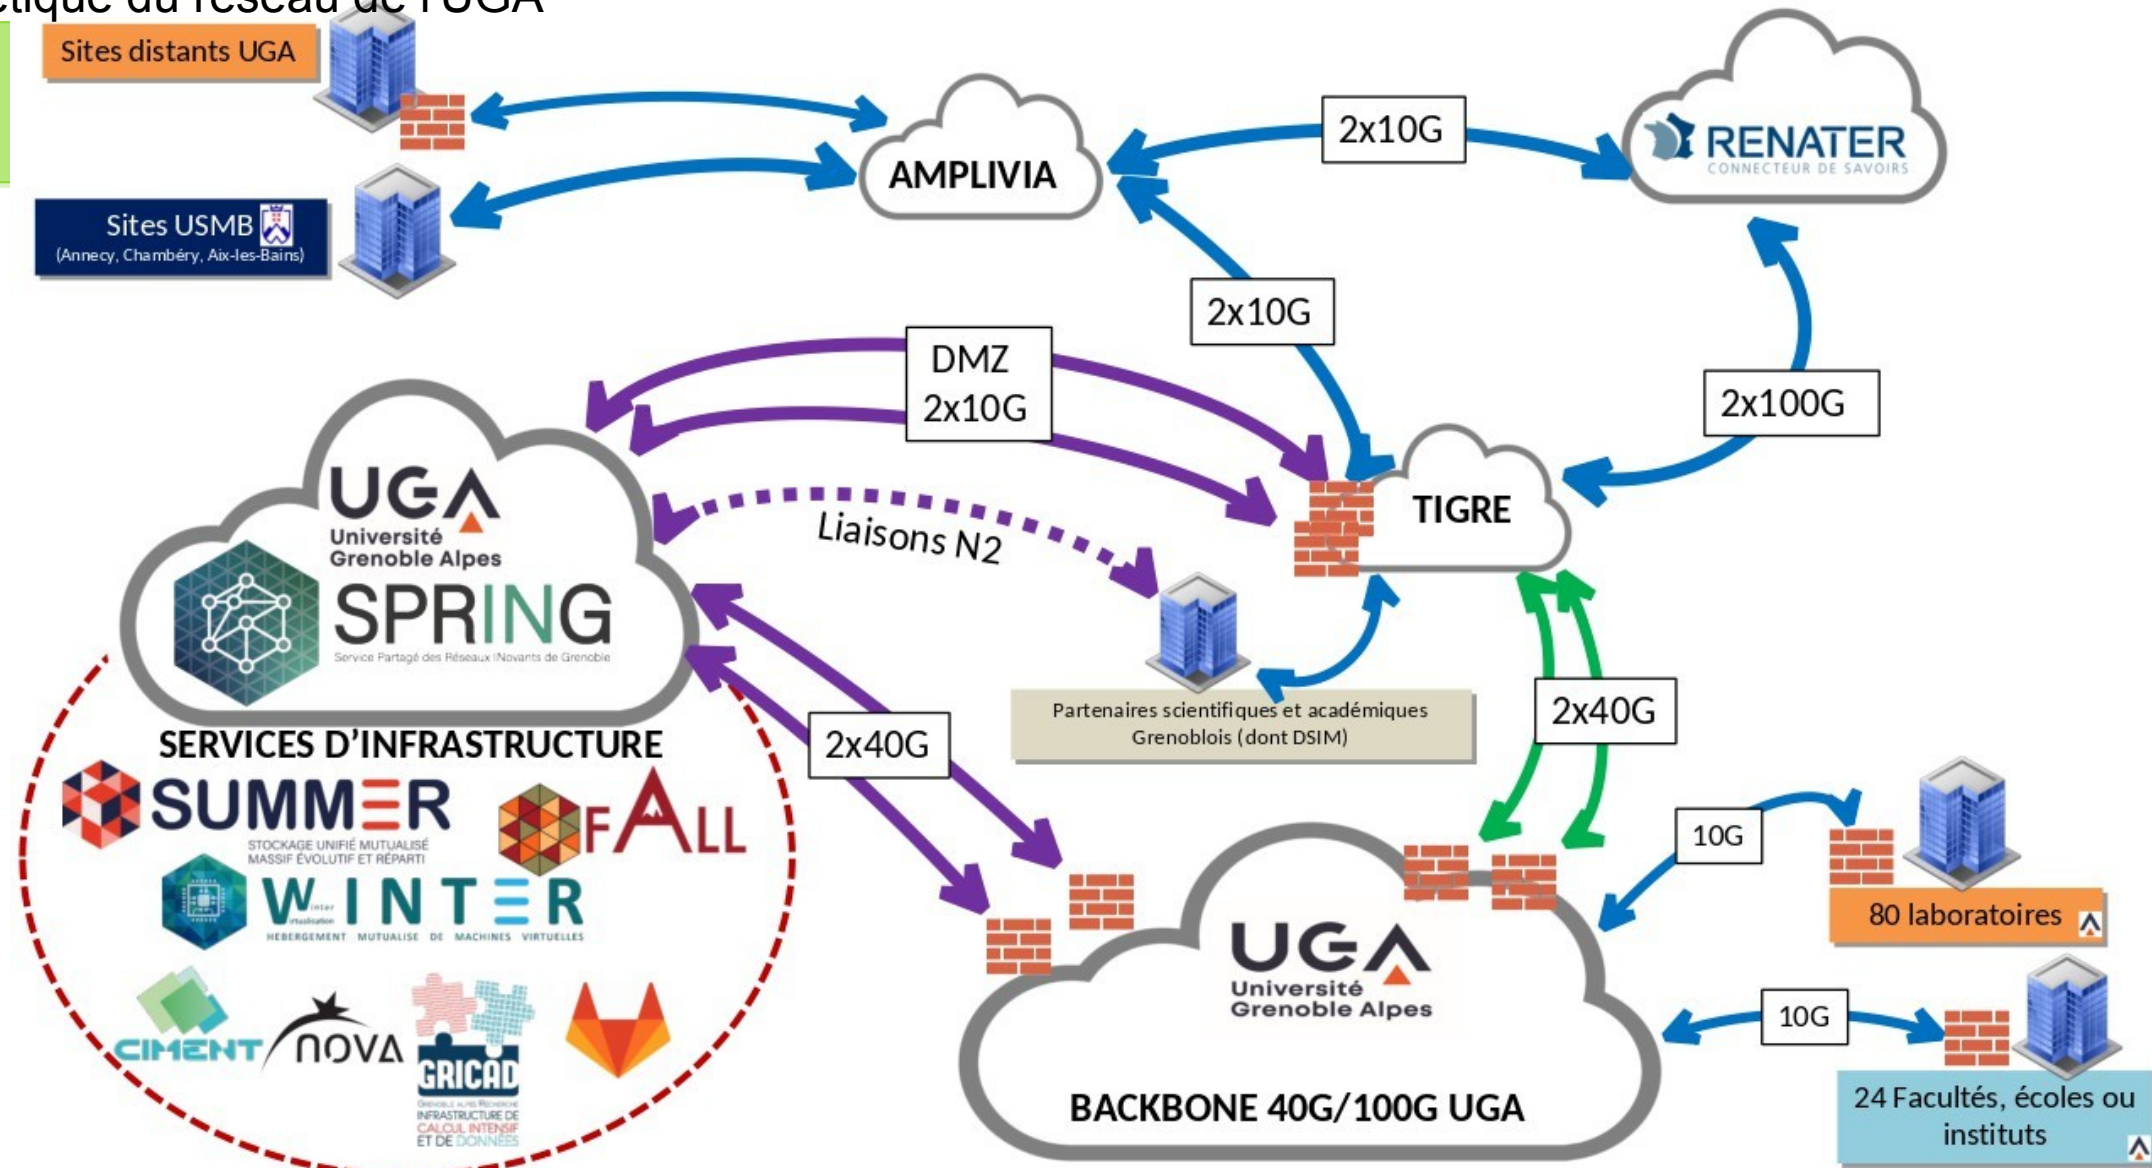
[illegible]tique du réseau de l'UGA

Sites distants UGA

Sites USMB
(Annecy, Chambéry, Aix-les-Bains)

AMPLIVIA

2x10G

RENATER
CONNECTEUR DE SAVOIRS

2x10G

DMZ
2x10G

2x100G

TIGRE

Liaisons N2

UGA
Université Grenoble Alpes

SPRING
Service Partagé des Réseaux INovants de Grenoble

Partenaires scientifiques et académiques Grenoblois (dont DSIM)

2x40G

2x40G

SERVICES D'INFRASTRUCTURE

SUMMER
STOCKAGE UNIFIÉ MUTUALISÉ MASSIF ÉVOLUTIF ET RÉPARTI

FALL

WINTER
HEBERGEMENT MUTUALISE DE MACHINES VIRTUELLES

10G

80 laboratoires

UGA
Université Grenoble Alpes

CIMENT

NOVA

GRICAD
INFRASTRUCTURE DE CALCUL INTENSIF ET DE DONNÉES

10G

BACKBONE 40G/100G UGA

24 Facultés, écoles ou instituts